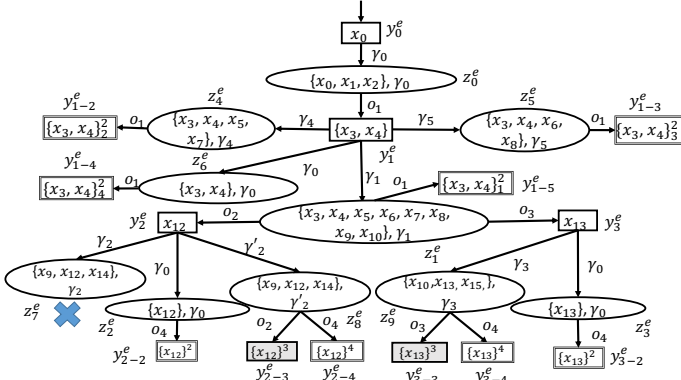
$x_0$ $y_0^e$
$\gamma_0$
$\{x_0, x_1, x_2\}, \gamma_0$ $z_0^e$
$o_1$
$y_{1-2}^e$ $z_4^e$ $z_5^e$ $y_{1-3}^e$
$\{x_3, x_4\}_2^2$ $o_1$ $\{x_3, x_4, x_5, x_7\}, \gamma_4$ $\gamma_4$ $\{x_3, x_4\}$ $\gamma_5$ $\{x_3, x_4, x_6, x_8\}, \gamma_5$ $o_1$ $\{x_3, x_4\}_3^2$
$y_{1-4}^e$ $z_6^e$ $y_1^e$
$\{x_3, x_4\}_4^2$ $o_1$ $\{x_3, x_4\}, \gamma_0$ $\gamma_0$ $\gamma_1$ $o_1$ $\{x_3, x_4\}_1^2$ $y_{1-5}^e$
$y_2^e$ $x_{12}$ $o_2$ $\{x_3, x_4, x_5, x_6, x_7, x_8, x_9, x_{10}\}, \gamma_1$ $o_3$ $x_{13}$ $y_3^e$
$\gamma_2$ $\gamma'_2$ $z_1^e$
$\{x_9, x_{12}, x_{14}\}, \gamma_2$ $\gamma_0$ $\{x_9, x_{12}, x_{14}\}, \gamma'_2$ $\{x_{10}, x_{13}, x_{15}\}, \gamma_3$ $\gamma_3$ $\gamma_0$
$z_7^e$ $z_2^e$ $\{x_{12}\}, \gamma_0$ $z_8^e$ $z_9^e$ $\{x_{13}\}, \gamma_0$ $z_3^e$
$o_4$ $o_2$ $o_4$ $o_3$ $o_4$ $o_4$
$y_{2-2}^e$ $\{x_{12}\}^2$ $\{x_{12}\}^3$ $\{x_{12}\}^4$ $\{x_{13}\}^3$ $\{x_{13}\}^4$ $\{x_{13}\}^2$ $y_{3-2}^e$
$y_{2-3}^e$ $y_{2-4}^e$ $y_{3-3}^e$ $y_{3-4}^e$